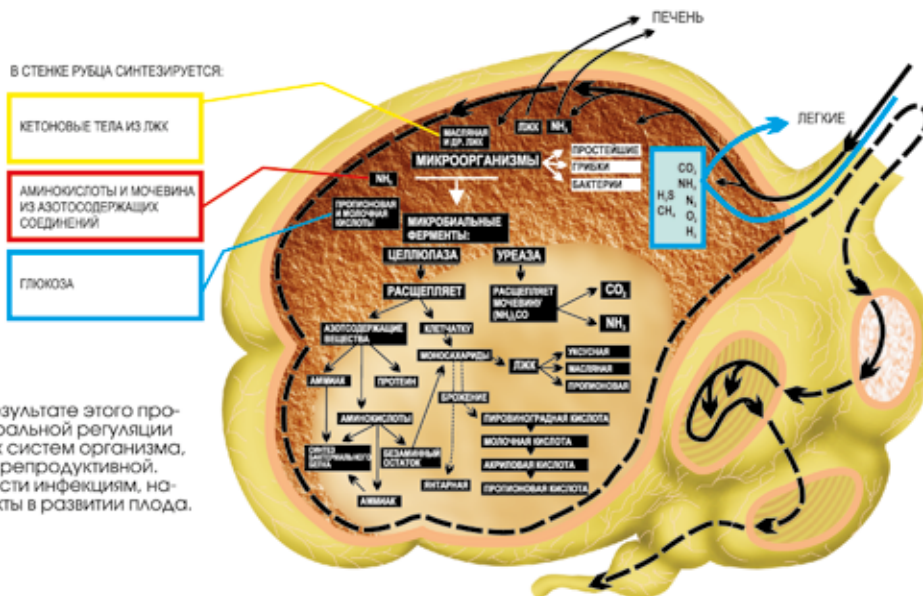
ПЕЧЕНЬ

В СТЕНКЕ РУБЦА СИНТЕЗИРУЕТСЯ:

КЕТОНОВЫЕ ТЕЛА ИЗ ЛЖК

АМИНОКИСЛОТЫ И МОЧЕВИНА ИЗ АЗОТОСОДЕРЖАЩИХ СОЕДИНЕНИЙ

ГЛЮКОЗА

ЛЕГКИЕ

МАСЛЯНАЯ И ДР. ЛЖК

ЛЖК

$NH_3$

МИКРООРГАНИЗМЫ

ПРОСТЕЙШИЕ

ГРИБКИ

БАКТЕРИИ

$CO_2$ $NH_3$ $N_2$ $O_2$ $H_2$ $H_2S$ $CH_4$

$NH_3$

ПРОПИОНОВАЯ И МОЛОЧНАЯ КИСЛОТЫ

МИКРОБИАЛЬНЫЕ ФЕРМЕНТЫ:

ЦЕЛЛЮЛАЗА

УРЕАЗА

РАСЩЕПЛЯЕТ

РАСЩЕПЛЯЕТ МОЧЕВИНУ $(NH_2)_2CO$

$CO_2$

$NH_3$

АЗОТОСОДЕРЖАЩИЕ ВЕЩЕСТВА

КЛЕТЧАТКУ

МОНОСАХАРИДЫ

ЛЖК

УКСУСНАЯ

МАСЛЯНАЯ

ПРОПИОНОВАЯ

АММИАК

ПРОТЕИН

АМИНОКИСЛОТЫ

БРОЖЕНИЕ

ПИРОВИНОГРАДНАЯ КИСЛОТА

МОЛОЧНАЯ КИСЛОТА

АКРИЛОВАЯ КИСЛОТА

ПРОПИОНОВАЯ КИСЛОТА

СИНТЕЗ БАКТЕРИАЛЬНОГО БЕЛКА

БЕЗАЗОТИСТЫЙ ОСТАТОК

ЯНТАРНАЯ

АММИАК

зультате этого про- оральной регуляции х систем организма, репродуктивной. сти инфекциям, на- кты в развитии плода.